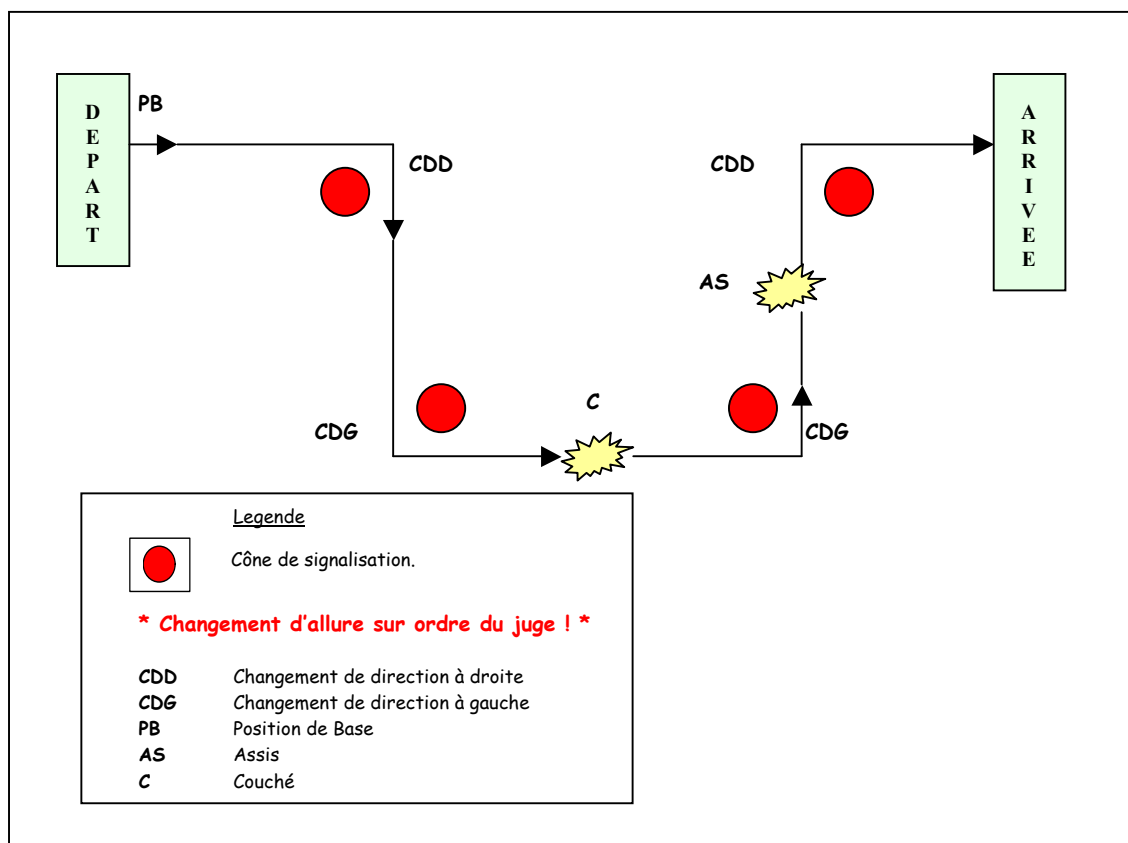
DEPART

PB

CDD

CDG

C

CDG

AS

CDD

ARRIVEE

Legende

Cône de signalisation.

* Changement d'allure sur ordre du juge ! *

CDD Changement de direction à droite
CDG Changement de direction à gauche
PB Position de Base
AS Assis
C Couché